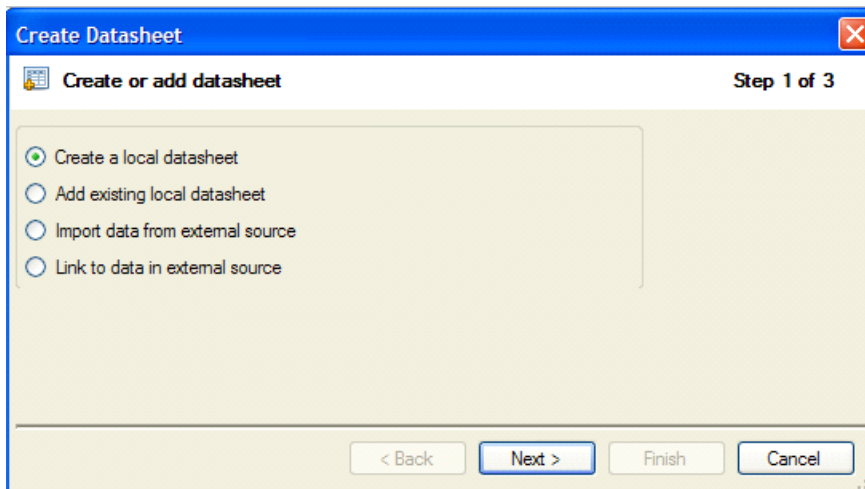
Create Datasheet

Create or add datasheet

Step 1 of 3

Create a local datasheet

Add existing local datasheet

Import data from external source

Link to data in external source

< Back

Next >

Finish

Cancel